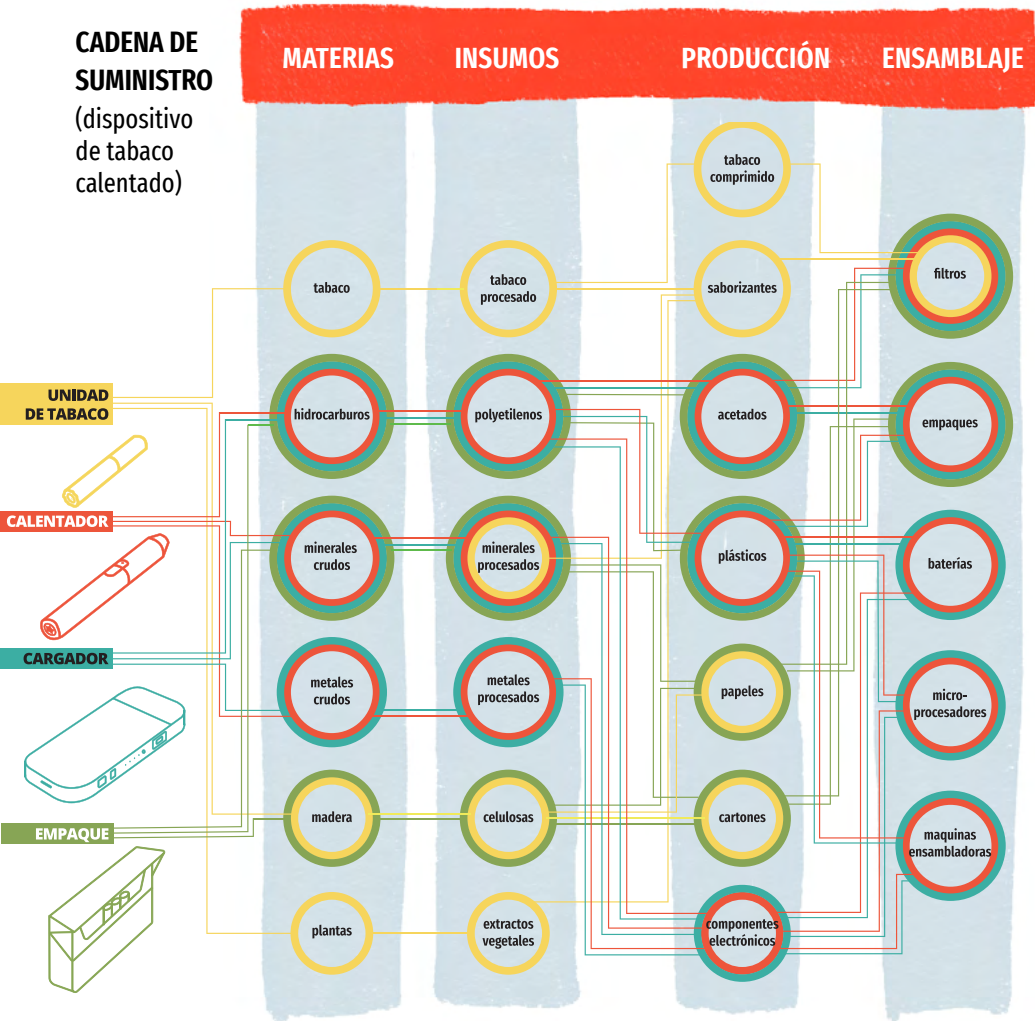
CADENA DE SUMINISTRO (dispositivo de tabaco calentado)

MATERIAS

INSUMOS

PRODUCCIÓN

ENSAMBLAJE

tabaco comprimido

tabaco

tabaco procesado

saborizantes

filtros

UNIDAD DE TABACO

hidrocarburos

polyetilenos

acetados

empaques

CALENTADOR

minerales crudos

minerales procesados

plásticos

baterías

CARGADOR

metales crudos

metales procesados

papeles

micro-procesadores

EMPAQUE

madera

celulosas

cartones

maquinas ensambladoras

plantas

extractos vegetales

componentes electrónicos